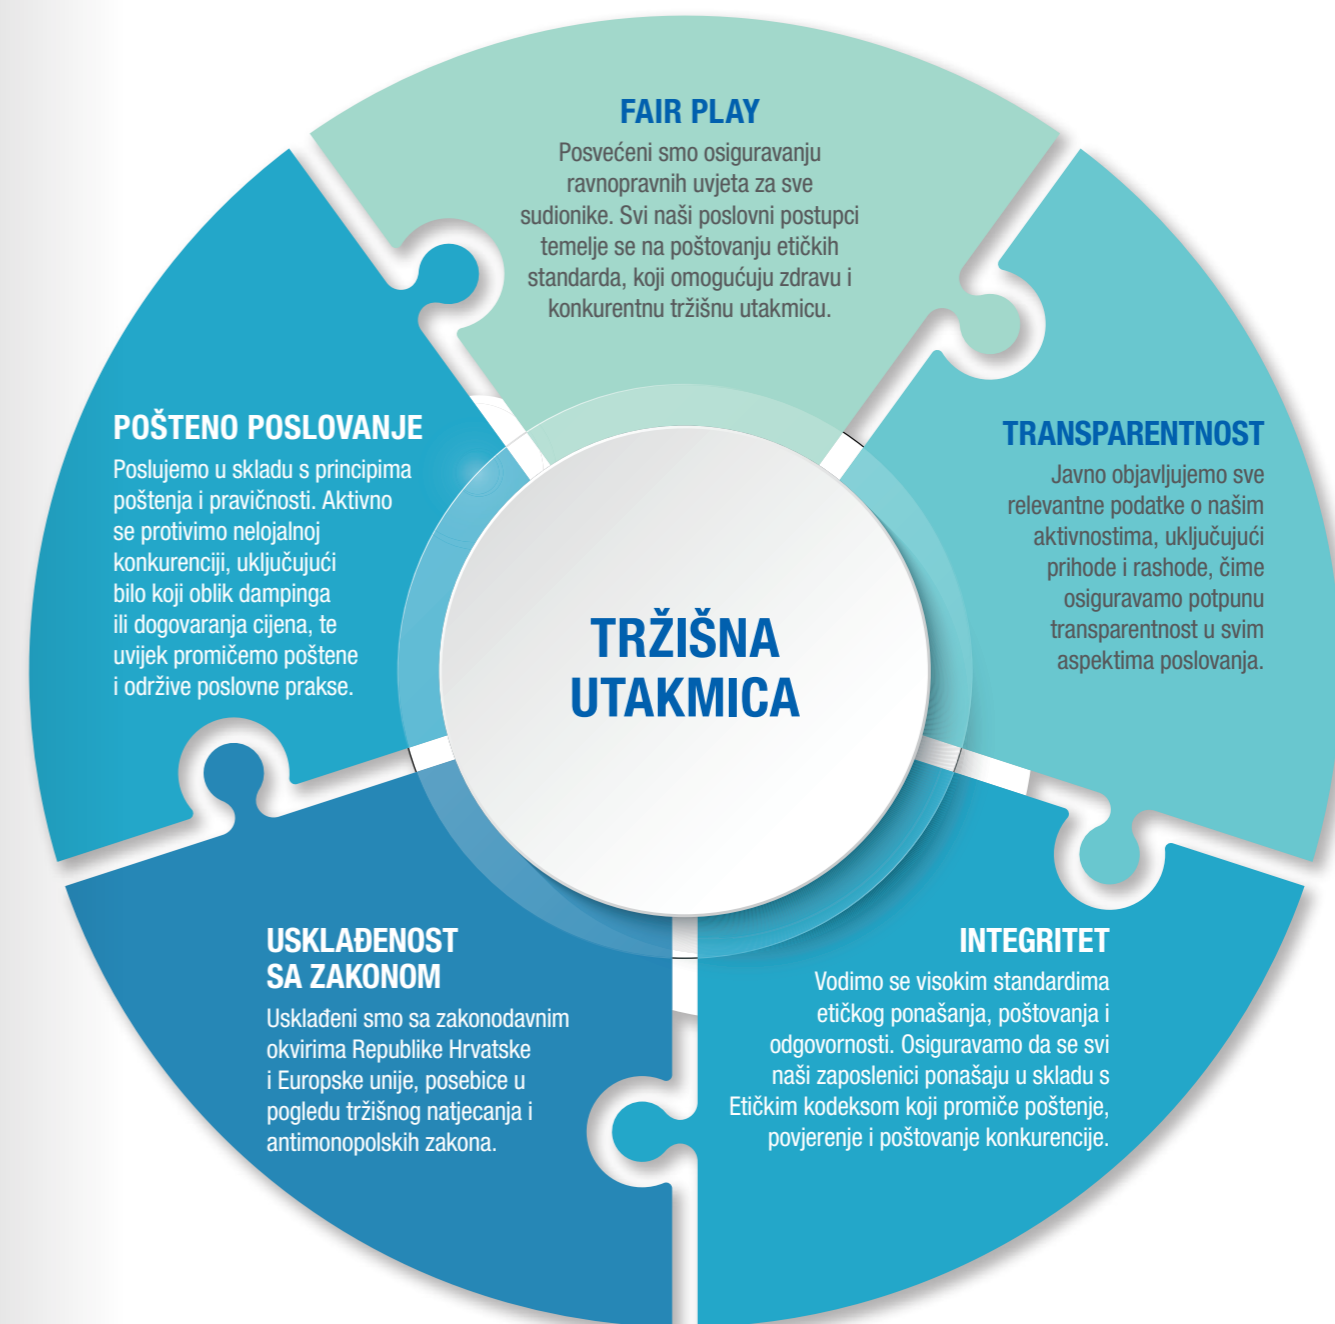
FAIR PLAY

Posvećeni smo osiguravanju ravnopravnih uvjeta za sve sudionike. Svi naši poslovni postupci temelje se na poštovanju etičkih standarda, koji omogućuju zdravu i konkurentnu tržišnu utakmicu.

POŠTENO POSLOVANJE

Poslujemo u skladu s principima poštenja i pravičnosti. Aktivno se protivimo nelojalnoj konkurenciji, uključujući bilo koji oblik dampinga ili dogovaranja cijena, te uvijek promičemo poštene i održive poslovne prakse.

TRANSPARENTNOST

Javno objavljujemo sve relevantne podatke o našim aktivnostima, uključujući prihode i rashode, čime osiguravamo potpunu transparentnost u svim aspektima poslovanja.

TRŽIŠNA UTAKMICA

USKLAĐENOST SA ZAKONOM

Usklađeni smo sa zakonodavnim okvirima Republike Hrvatske i Europske unije, posebice u pogledu tržišnog natjecanja i antimonopolskih zakona.

INTEGRITET

Vodimo se visokim standardima etičkog ponašanja, poštovanja i odgovornosti. Osiguravamo da se svi naši zaposlenici ponašaju u skladu s Etičkim kodeksom koji promiče poštenje, povjerenje i poštovanje konkurencije.